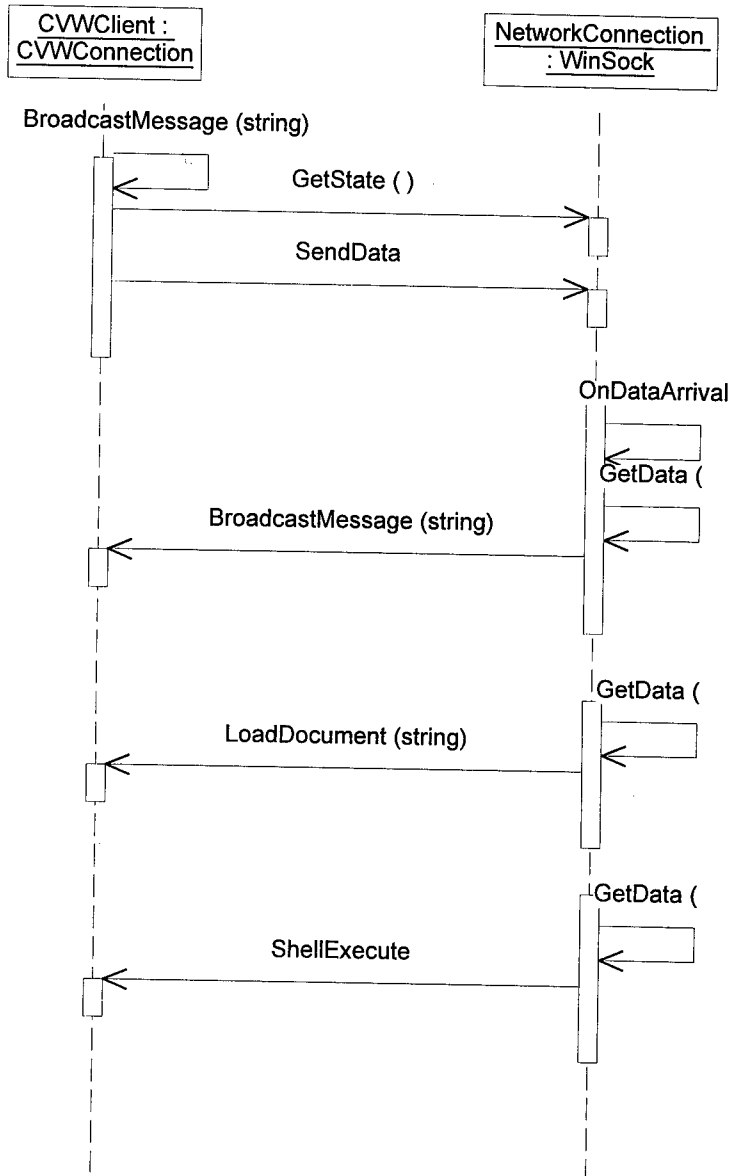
CVWClient : CVWConnection

NetworkConnection : WinSock

BroadcastMessage (string)

GetState ( )

SendData

OnDataArrival

GetData (

BroadcastMessage (string)

GetData (

LoadDocument (string)

GetData (

ShellExecute